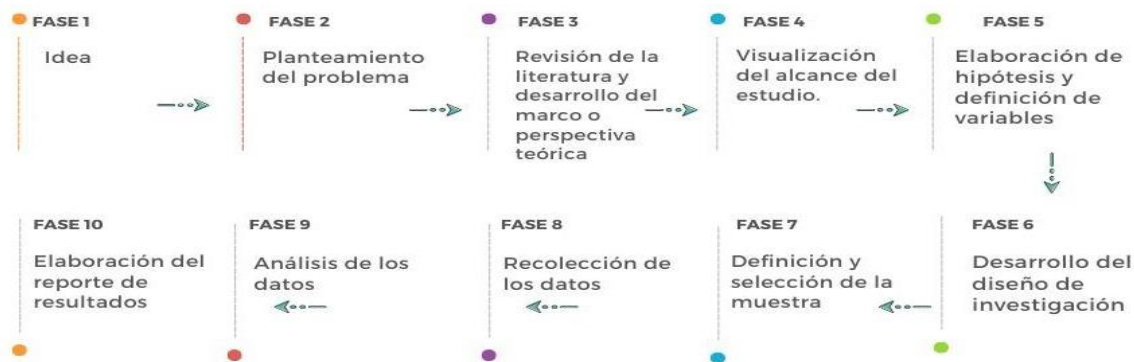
FASE 1

Idea

FASE 2

Planteamiento del problema

FASE 3

Revisión de la literatura y desarrollo del marco o perspectiva teórica

FASE 4

Visualización del alcance del estudio.

FASE 5

Elaboración de hipótesis y definición de variables

FASE 10

Elaboración del reporte de resultados

FASE 9

Análisis de los datos

FASE 8

Recolección de los datos

FASE 7

Definición y selección de la muestra

FASE 6

Desarrollo del diseño de investigación